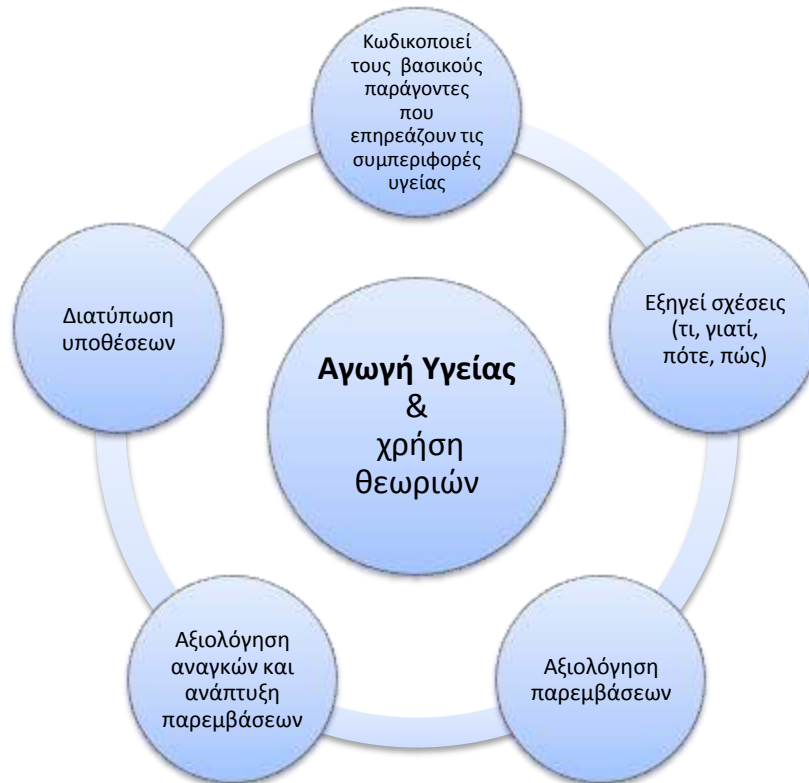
Κωδικοποιεί τους βασικούς παράγοντες που επηρεάζουν τις συμπεριφορές υγείας

Εξηγεί σχέσεις (τι, γιατί, πότε, πώς)

Αξιολόγηση παρεμβάσεων

Αξιολόγηση αναγκών και ανάπτυξη παρεμβάσεων

Διατύπωση υποθέσεων

**Αγωγή Υγείας**
&
χρήση θεωριών